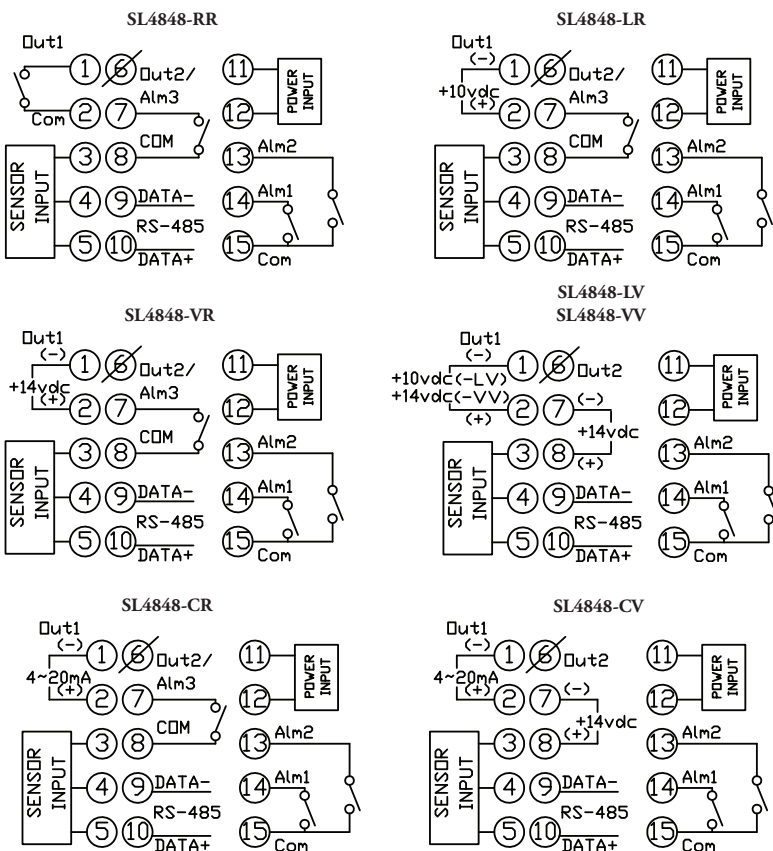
SL4848-RR

Out1
1 6 Out2/
Com 2 7 Alm3
3 8 COM
SENSOR INPUT
4 9 DATA-
RS-485
5 10 DATA+
11
12
POWER INPUT
13 Alm2
14 Alm1
15 Com

SL4848-LR

Out1
(-)
1 6 Out2/
+10vdc
(+)
2 7 Alm3
3 8 COM
SENSOR INPUT
4 9 DATA-
RS-485
5 10 DATA+
11
12
POWER INPUT
13 Alm2
14 Alm1
15 Com

SL4848-VR

Out1
(-)
1 6 Out2/
+14vdc
(+)
2 7 Alm3
3 8 COM
SENSOR INPUT
4 9 DATA-
RS-485
5 10 DATA+
11
12
POWER INPUT
13 Alm2
14 Alm1
15 Com

SL4848-LV
SL4848-VV

Out1
(-)
1 6 Out2
+10vdc(-LV)
+14vdc(-VV)
(+)
2 7 (-)
+14vdc
3 8 (+)
SENSOR INPUT
4 9 DATA-
RS-485
5 10 DATA+
11
12
POWER INPUT
13 Alm2
14 Alm1
15 Com

SL4848-CR

Out1
(-)
1 6 Out2/
4~20mA
(+)
2 7 Alm3
3 8 COM
SENSOR INPUT
4 9 DATA-
RS-485
5 10 DATA+
11
12
POWER INPUT
13 Alm2
14 Alm1
15 Com

SL4848-CV

Out1
(-)
1 6 Out2
4~20mA
(+)
2 7 (-)
+14vdc
3 8 (+)
SENSOR INPUT
4 9 DATA-
RS-485
5 10 DATA+
11
12
POWER INPUT
13 Alm2
14 Alm1
15 Com